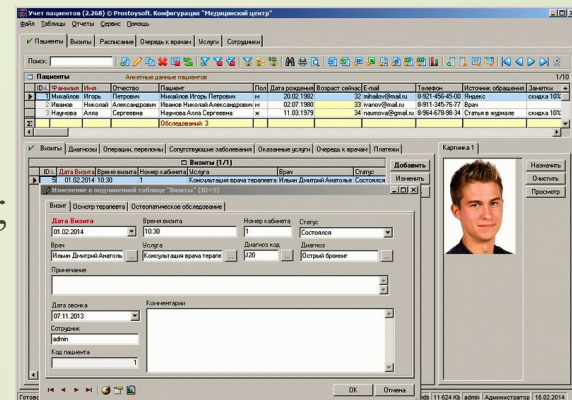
Учет пациентов (2.268) © Prostoysoft. Конфигурация "Медицинский центр"

Файл Таблицы Отчеты Сервис Помощь

Пациенты | Визиты | Расписание | Очередь к врачам | Услуги | Сотрудники

Поиск:

Пациенты

Анкетные данные пациентов

1/10

| ID | Фамилия | Имя | Отчество | Пациент | Пол | Дата рождения | Возраст сейчас | E-mail | Телефон | Источник обращения | Заметки |
|---|---|---|---|---|---|---|---|---|---|---|---|
| 1 | Михайлов | Игорь | Петрович | Михайлов Игорь Петрович | м | 20.02.1982 | 32 | mihailov@mail.ru | 8-921-456-45-00 | Яндекс | скидка 10% |
| 2 | Иванов | Николай | Александрович | Иванов Николай Александрович | м | 02.07.1980 | 33 | ivanov@mail.ru | 8-911-345-76-77 | Врач | |
| 3 | Наумова | Алла | Сергеевна | Наумова Алла Сергеевна | ж | 11.03.1979 | 34 | naumova@gmail.ru | 8-964-679-98-34 | Статья в журнале | скидка 10% |

Обследований: 3

Визиты | Диагнозы | Операции, переломы | Сопутствующие заболевания | Оказанные услуги | Очередь к врачам | Платежи

Визиты (1/1)

| ID | Дата Визита | Время визита | Номер кабинета | Услуга | Врач | Статус |
|---|---|---|---|---|---|---|
| 5 | 01.02.2014 | 10:30 | | Консультация врача терапевта | Ильин Дмитрий Анатолье | Состоялся |

Добавить
Изменить

Картинка 1

Назначить
Очистить
Просмотр

Изменение в подчиненной таблице "Визиты" (ID=5)

Визит | Осмотр терапевта | Остеопатическое обследование

Дата Визита
01.02.2014

Время визита
10:30

Номер кабинета
1

Статус
Состоялся

Врач
Ильин Дмитрий Анатоль

Услуга
Консультация врача терапе

Диагноз код
J20

Диагноз
Острый бронхит

Примечание

Дата звонка
07.11.2013

Комментарии

Сотрудник
admin

Код пациента
1

OK
Отмена

Готов

db 11 624 Kb | admin | Администратор | 18.02.2014